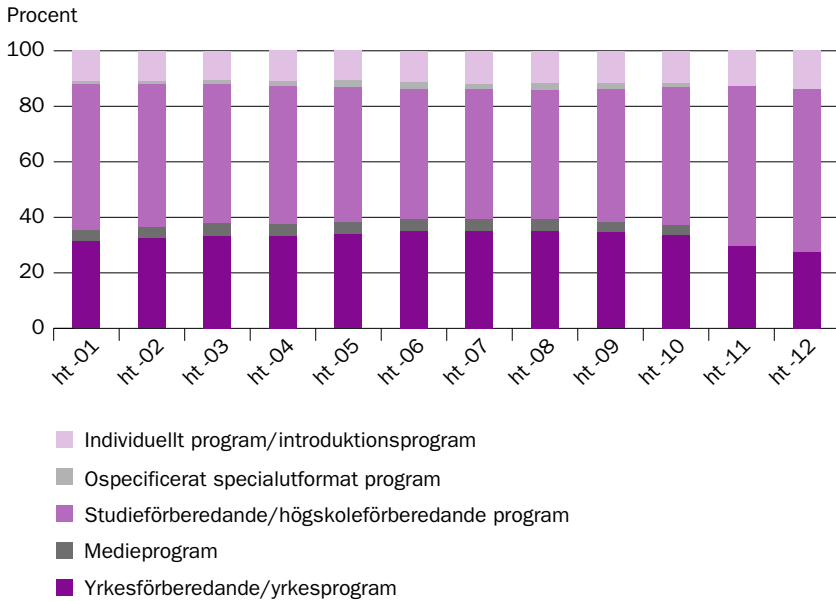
Procent

100
80
60
40
20
0

ht -01
ht -02
ht -03
ht -04
ht -05
ht -06
ht -07
ht -08
ht -09
ht -10
ht -11
ht -12

Individuellt program/introduktionsprogram
Ospecificerat specialutformat program
Studieförberedande/högskoleförberedande program
Medieprogram
Yrkesförberedande/yrkesprogram